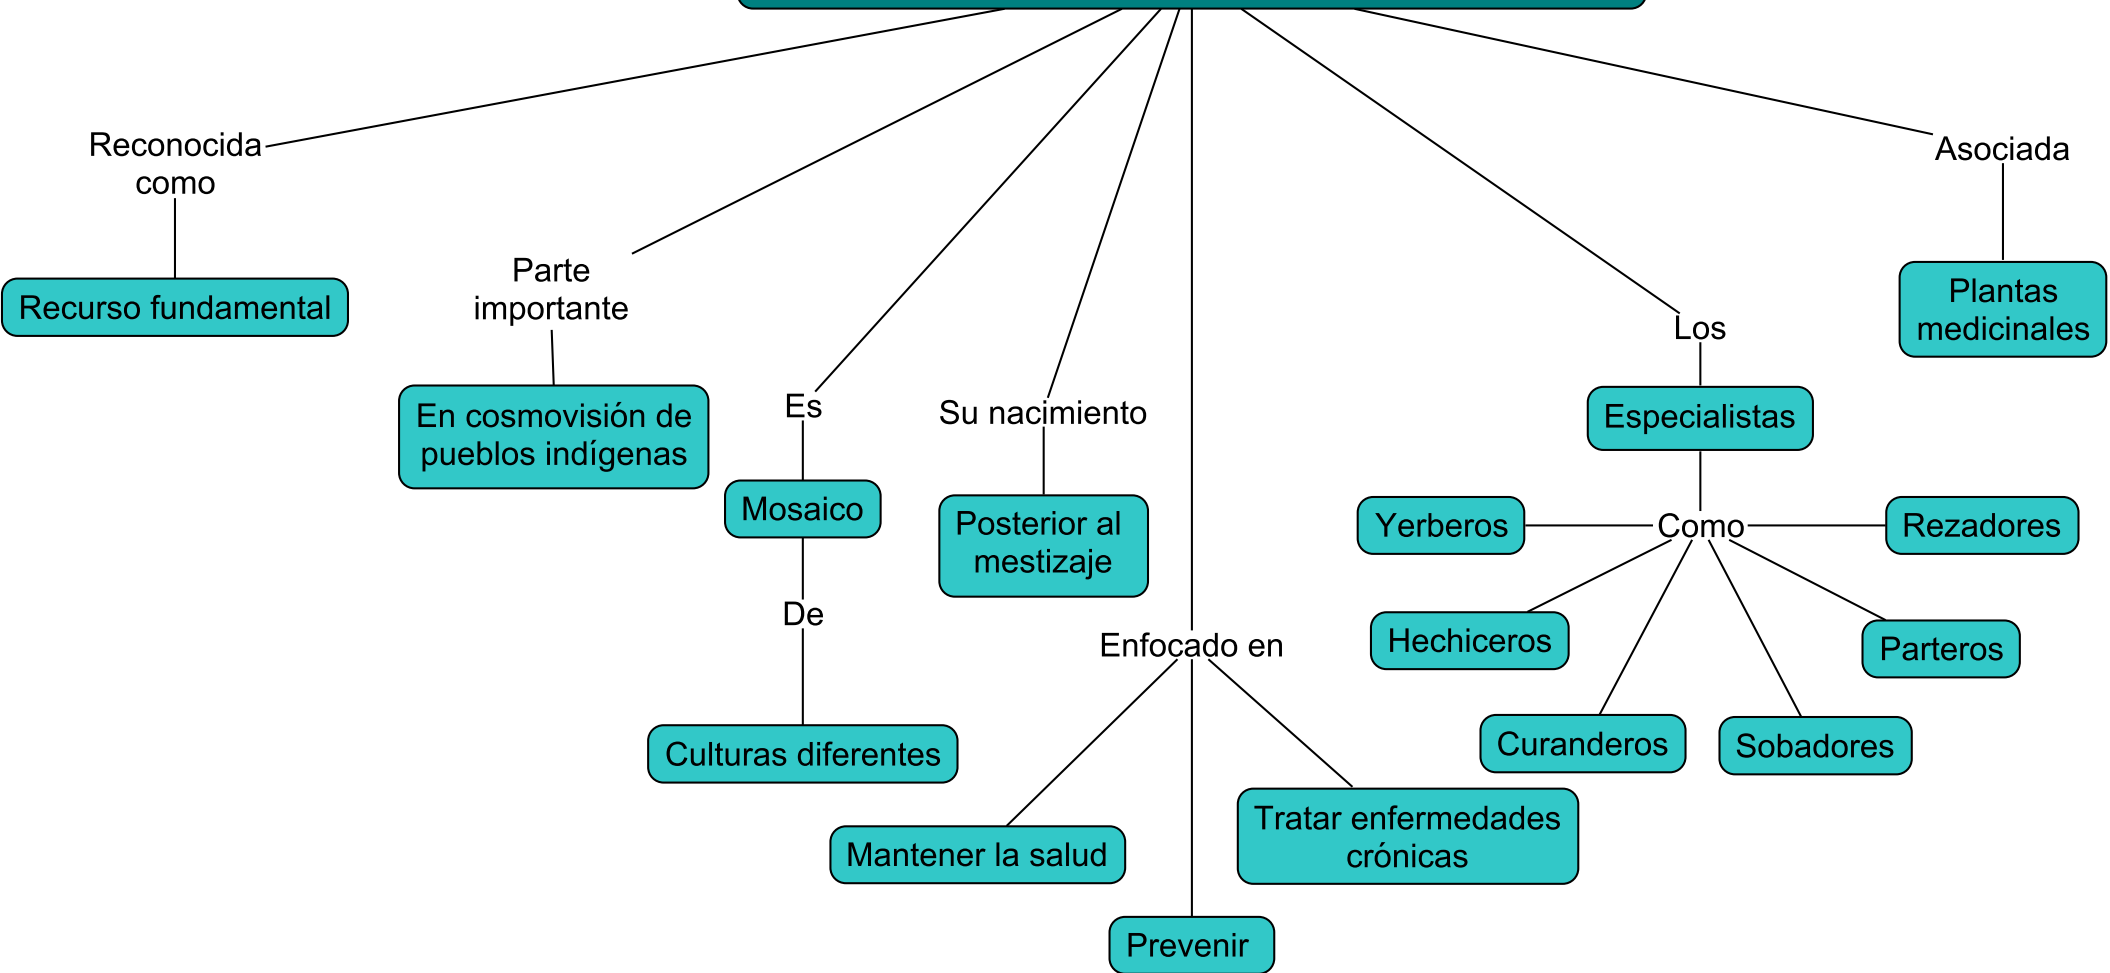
Reconocida como

Recurso fundamental

Parte importante

En cosmovisión de pueblos indígenas

Es

Mosaico

De

Culturas diferentes

Su nacimiento

Posterior al mestizaje

Enfocado en

Mantener la salud

Prevenir

Tratar enfermedades crónicas

Los

Especialistas

Como

Yerberos

Rezadores

Hechiceros

Parteros

Curanderos

Sobadores

Asociada

Plantas medicinales